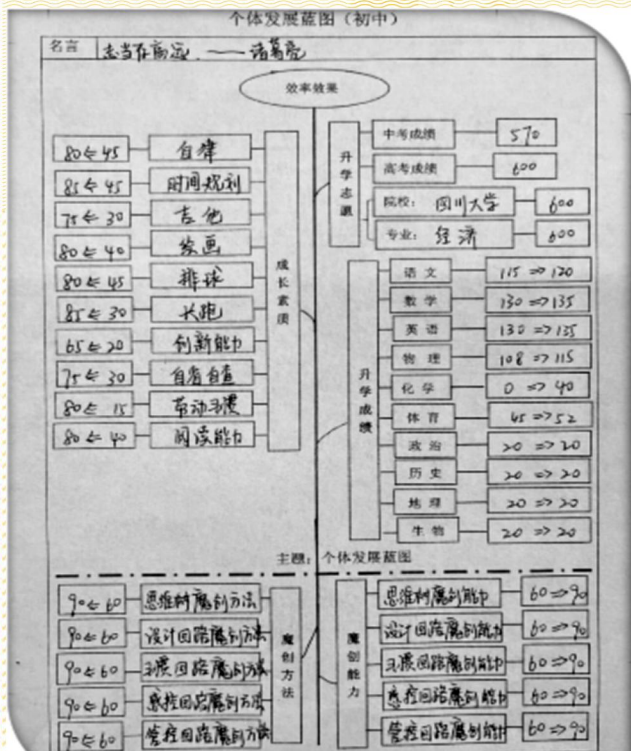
个体发展蓝图（初中）

名言 志当存高远。——诸葛亮

效率效果

成长素质

| | |
|---|---|
| 80⇐45 | 自律 |
| 85⇐45 | 时间规划 |
| 75⇐30 | 吉他 |
| 80⇐40 | 发画 |
| 80⇐45 | 排球 |
| 85⇐30 | 长跑 |
| 65⇐20 | 创新能力 |
| 75⇐30 | 自省自查 |
| 80⇐15 | 节动习惯 |
| 80⇐40 | 阅读能力 |

升学志愿

| | |
|---|---|
| 中考成绩 | 570 |
| 高考成绩 | 600 |
| 院校：四川大学 | 600 |
| 专业：经济 | 600 |

升学成绩

| | |
|---|---|
| 语文 | 115⇒120 |
| 数学 | 130⇒135 |
| 英语 | 130⇒135 |
| 物理 | 108⇒115 |
| 化学 | 0⇒40 |
| 体育 | 45⇒52 |
| 政治 | 20⇒20 |
| 历史 | 20⇒20 |
| 地理 | 20⇒20 |
| 生物 | 20⇒20 |

主题：个体发展蓝图

魔创方法

| | |
|---|---|
| 90⇐60 | 思维树魔创方法 |
| 90⇐60 | 设计回路魔创方法 |
| 90⇐60 | 习惯回路魔创方法 |
| 90⇐60 | 思控回路魔创方法 |
| 90⇐60 | 管控回路魔创方法 |

魔创能力

| | |
|---|---|
| 思维树魔创能力 | 60⇒90 |
| 设计回路魔创能力 | 60⇒90 |
| 习惯回路魔创能力 | 60⇒90 |
| 思控回路魔创能力 | 60⇒90 |
| 管控回路魔创能力 | 60⇒90 |